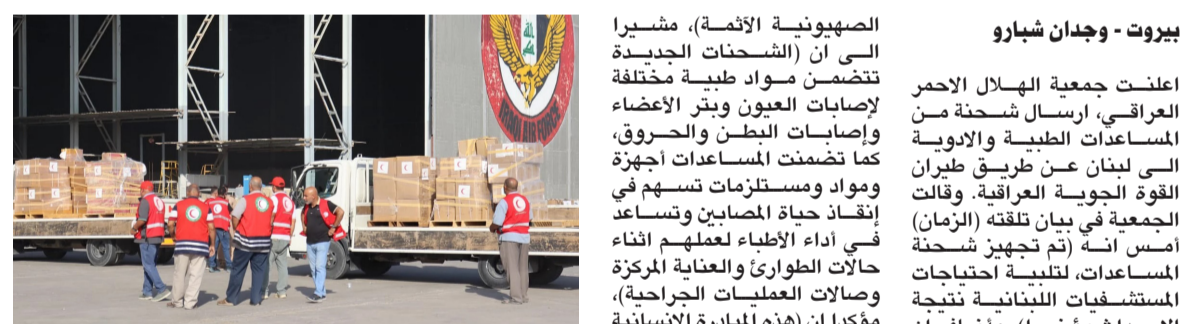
بيروت - وجدان شبارو

اعلنت جمعية الهلال الاحمر العراقي، ارسال شحنة من المساعدات الطبية والادوية الى لبنان عن طريق طيران القوة الجوية العراقية. وقالت الجمعية في بيان تلقته (الزمان) أمس انه (تم تجهيز شحنة المساعدات، لتلبية احتياجات المستشفيات اللبنانية نتيجة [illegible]

الصهيونية الآثمة)، مشيرا الى ان (الشحنات الجديدة تتضمن مواد طبية مختلفة لإصابات العيون وبتر الأعضاء وإصابات البطن والحروق، كما تضمنت المساعدات أجهزة ومواد ومستلزمات تسهم في إنقاذ حياة المصابين وتساعد في أداء الأطباء لعملهم اثناء حالات الطوارئ والعناية المركزة وصالات العمليات الجراحية)، مؤكدا ان (هذه المبادرة الانسانية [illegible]

IRAQI AIR FORCE